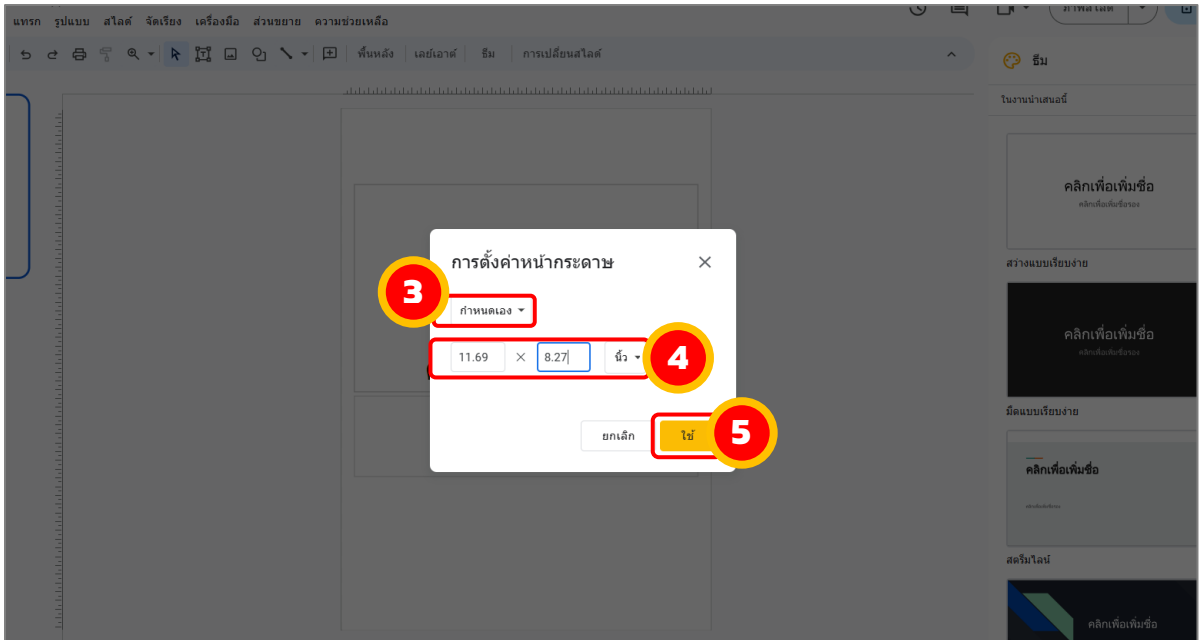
แทรก รูปแบบ สไลด์ จัดเรียง เครื่องมือ ส่วนขยาย ความช่วยเหลือ

พื้นหลัง เลย์เอาต์ ธีม การเปลี่ยนสไลด์

ธีม

ในงานนำเสนอนี้

คลิกเพื่อเพิ่มชื่อ
คลิกเพื่อเพิ่มชื่อรอง

สว่างแบบเรียบง่าย

คลิกเพื่อเพิ่มชื่อ
คลิกเพื่อเพิ่มชื่อรอง

มืดแบบเรียบง่าย

คลิกเพื่อเพิ่มชื่อ

สตรีมไลน์

คลิกเพื่อเพิ่มชื่อ

การตั้งค่าหน้ากระดาษ

3

กำหนดเอง

11.69 × 8.27 นิ้ว

4

ยกเลิก ใช้

5